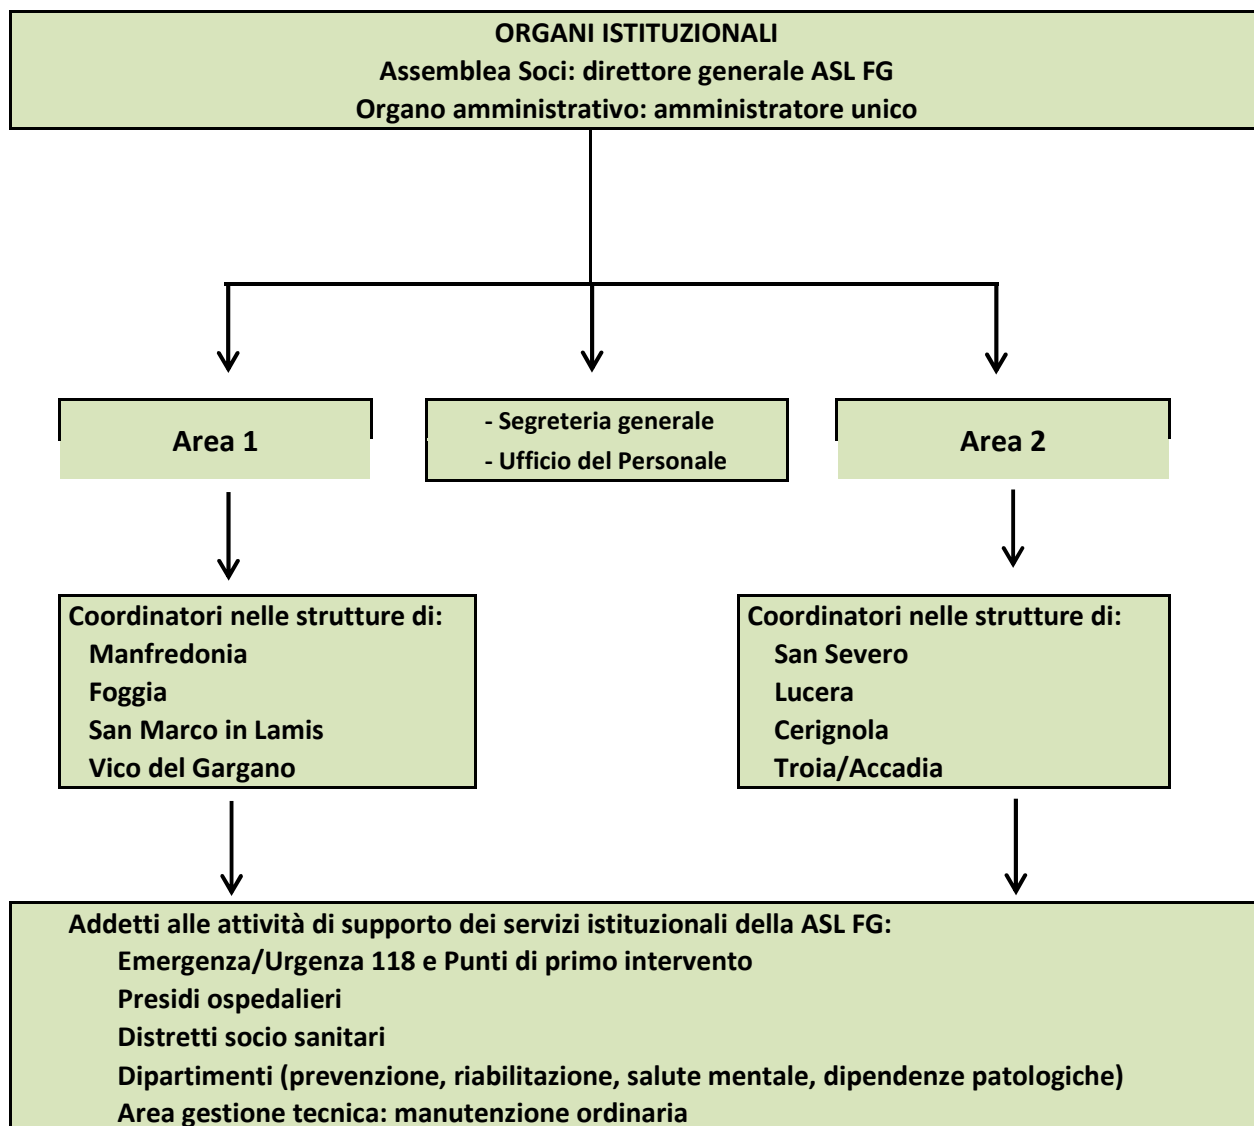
ORGANI ISTITUZIONALI
Assemblea Soci: direttore generale ASL FG
Organo amministrativo: amministratore unico

Area 1

- Segreteria generale
- Ufficio del Personale

Area 2

Coordinatori nelle strutture di:
Manfredonia
Foggia
San Marco in Lamis
Vico del Gargano

Coordinatori nelle strutture di:
San Severo
Lucera
Cerignola
Troia/Accadia

Addetti alle attività di supporto dei servizi istituzionali della ASL FG:
Emergenza/Urgenza 118 e Punti di primo intervento
Presidi ospedalieri
Distretti socio sanitari
Dipartimenti (prevenzione, riabilitazione, salute mentale, dipendenze patologiche)
Area gestione tecnica: manutenzione ordinaria